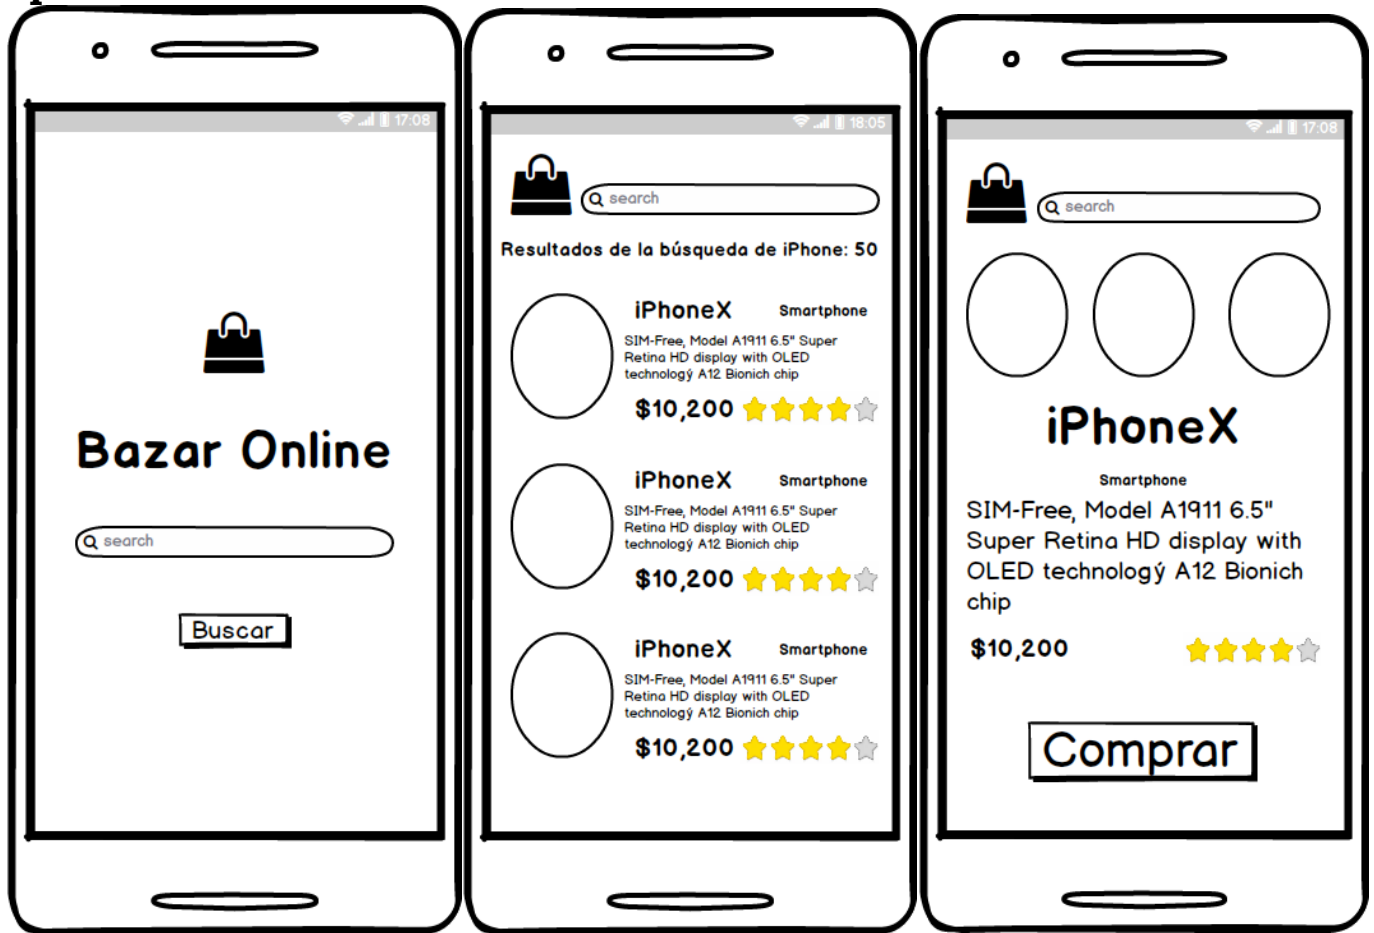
17:08

Bazar Online

search

Buscar

18:05

search

Resultados de la búsqueda de iPhone: 50

iPhoneX Smartphone

SIM-Free, Model A1911 6.5" Super Retina HD display with OLED technologý A12 Bionich chip

$10,200

iPhoneX Smartphone

SIM-Free, Model A1911 6.5" Super Retina HD display with OLED technologý A12 Bionich chip

$10,200

iPhoneX Smartphone

SIM-Free, Model A1911 6.5" Super Retina HD display with OLED technologý A12 Bionich chip

$10,200

17:08

search

iPhoneX

Smartphone

SIM-Free, Model A1911 6.5" Super Retina HD display with OLED technologý A12 Bionich chip

$10,200

Comprar